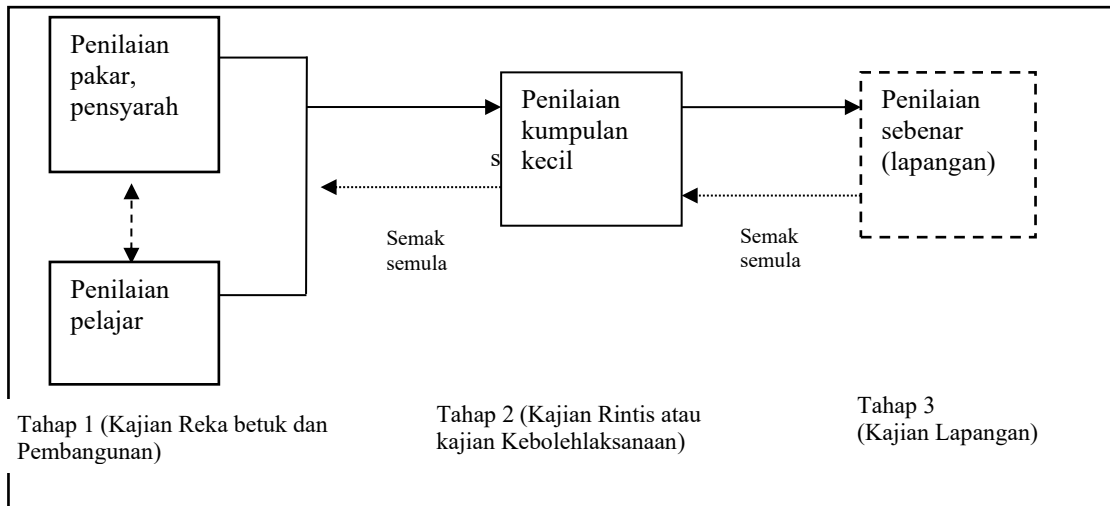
Penilaian pakar, pensyarah

Penilaian pelajar

Penilaian kumpulan kecil

s

Penilaian sebenar (lapangan)

Semak semula

Semak semula

Tahap 1 (Kajian Reka betuk dan Pembangunan)

Tahap 2 (Kajian Rintis atau kajian Kebolehlaksanaan)

Tahap 3 (Kajian Lapangan)